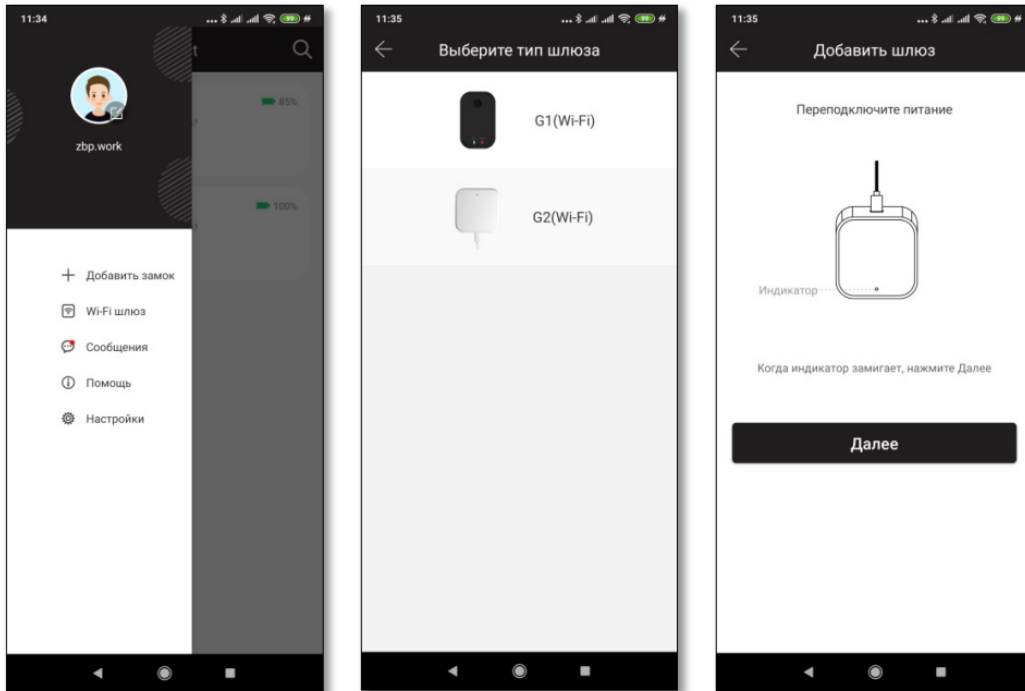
11:34

t

85%

100%

zbp.work

+ Добавить замок

Wi-Fi шлюз

Сообщения

Помощь

Настройки

11:35

Выберите тип шлюза

G1(Wi-Fi)

G2(Wi-Fi)

11:35

Добавить шлюз

Переподключите питание

Индикатор

Когда индикатор замигает, нажмите Далее

Далее